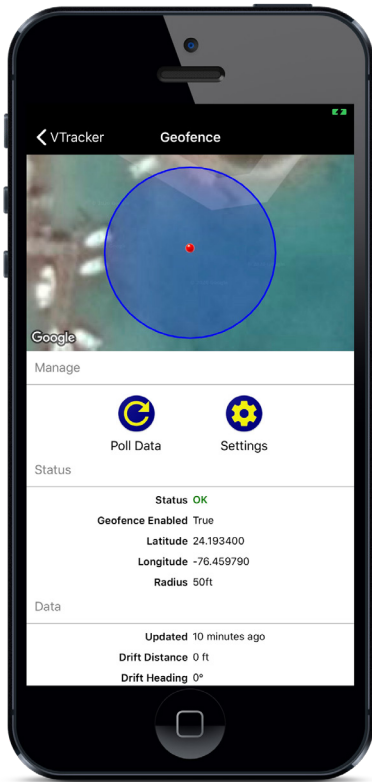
VTracker Geofence

Google

Manage

Poll Data Settings

Status

Status OK
Geofence Enabled True
Latitude 24.193400
Longitude -76.459790
Radius 50ft

Data

Updated 10 minutes ago
Drift Distance 0 ft
Drift Heading 0°